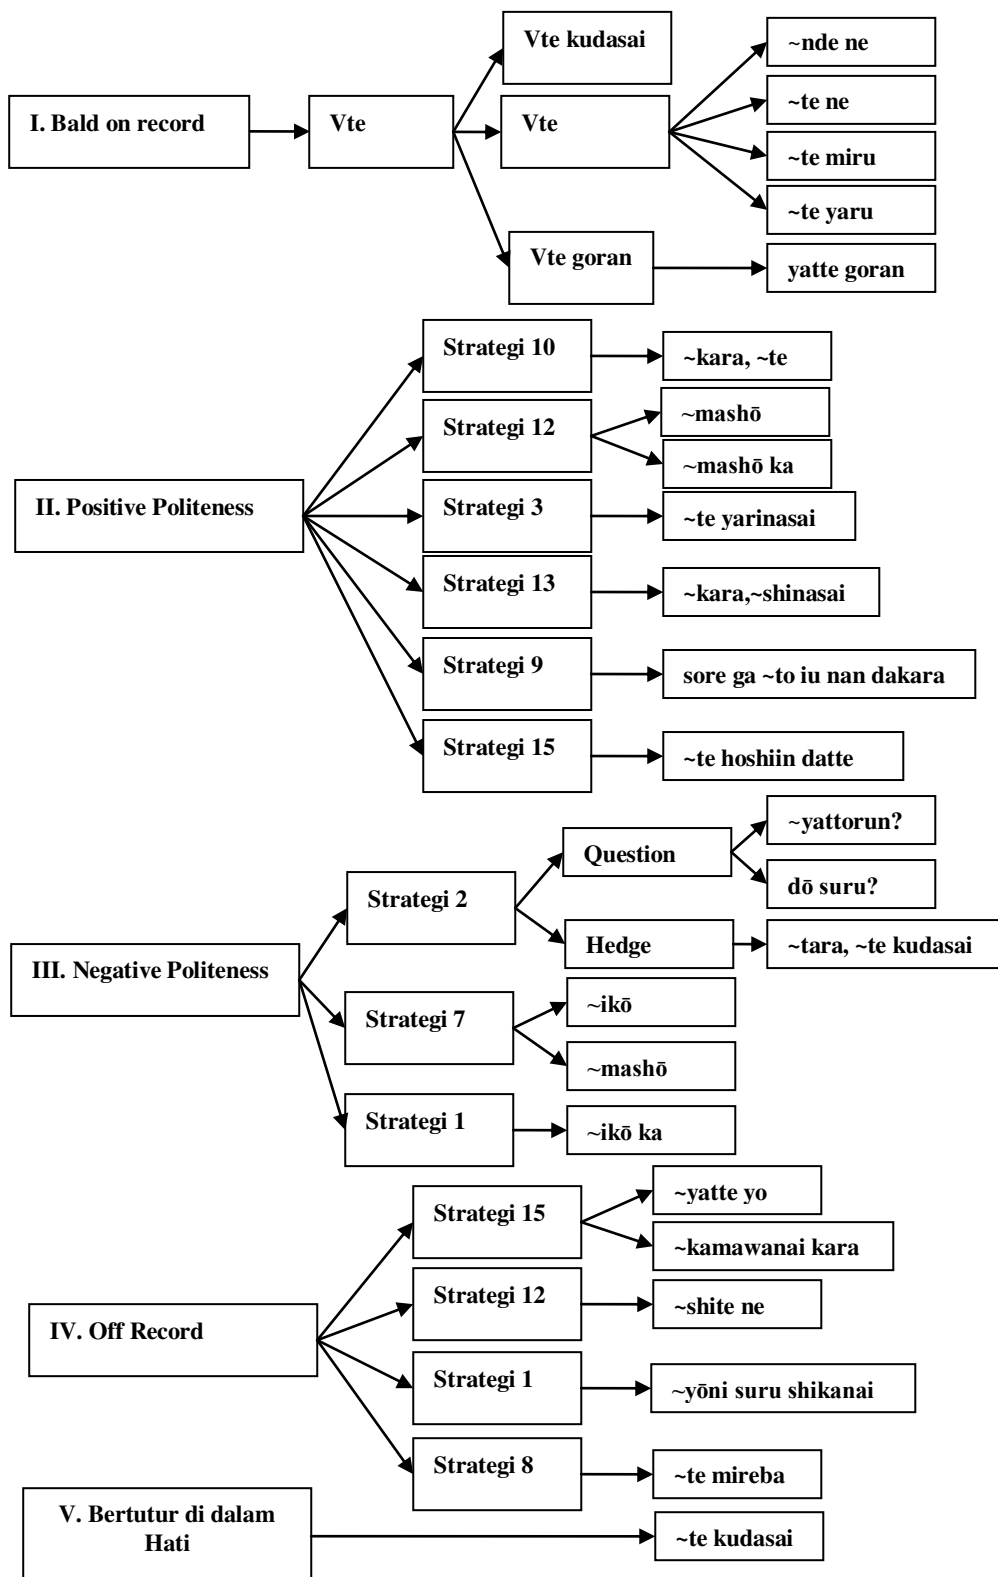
I. Bald on record

Vte

Vte kudasai

Vte

~nde ne

~te ne

~te miru

~te yaru

Vte goran

yatte goran

II. Positive Politeness

Strategi 10

~kara, ~te

Strategi 12

~mashō

~mashō ka

Strategi 3

~te yarinasai

Strategi 13

~kara,~shinasai

Strategi 9

sore ga ~to iu nan dakara

Strategi 15

~te hoshiin datte

III. Negative Politeness

Strategi 2

Question

~yattorun?

dō suru?

Hedge

~tara, ~te kudasai

Strategi 7

~ikō

~mashō

Strategi 1

~ikō ka

IV. Off Record

Strategi 15

~yatte yo

~kamawanai kara

Strategi 12

~shite ne

Strategi 1

~yōni suru shikanai

Strategi 8

~te mireba

V. Bertutur di dalam Hati

~te kudasai